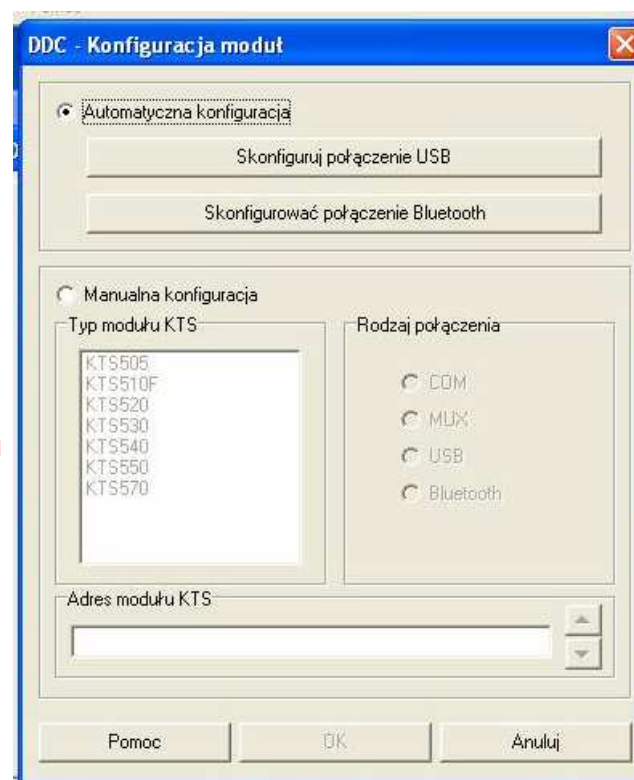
DDC - Konfiguracja moduł

Automatyczna konfiguracja

Skonfiguruj połączenie USB

Skonfigurować połączenie Bluetooth

Manualna konfiguracja

Typ modułu KTS

KTS505
KTS510F
KTS520
KTS530
KTS540
KTS550
KTS570

Rodzaj połączenia

COM
MUX
USB
Bluetooth

Adres modułu KTS

Pomoc

OK

Anuluj